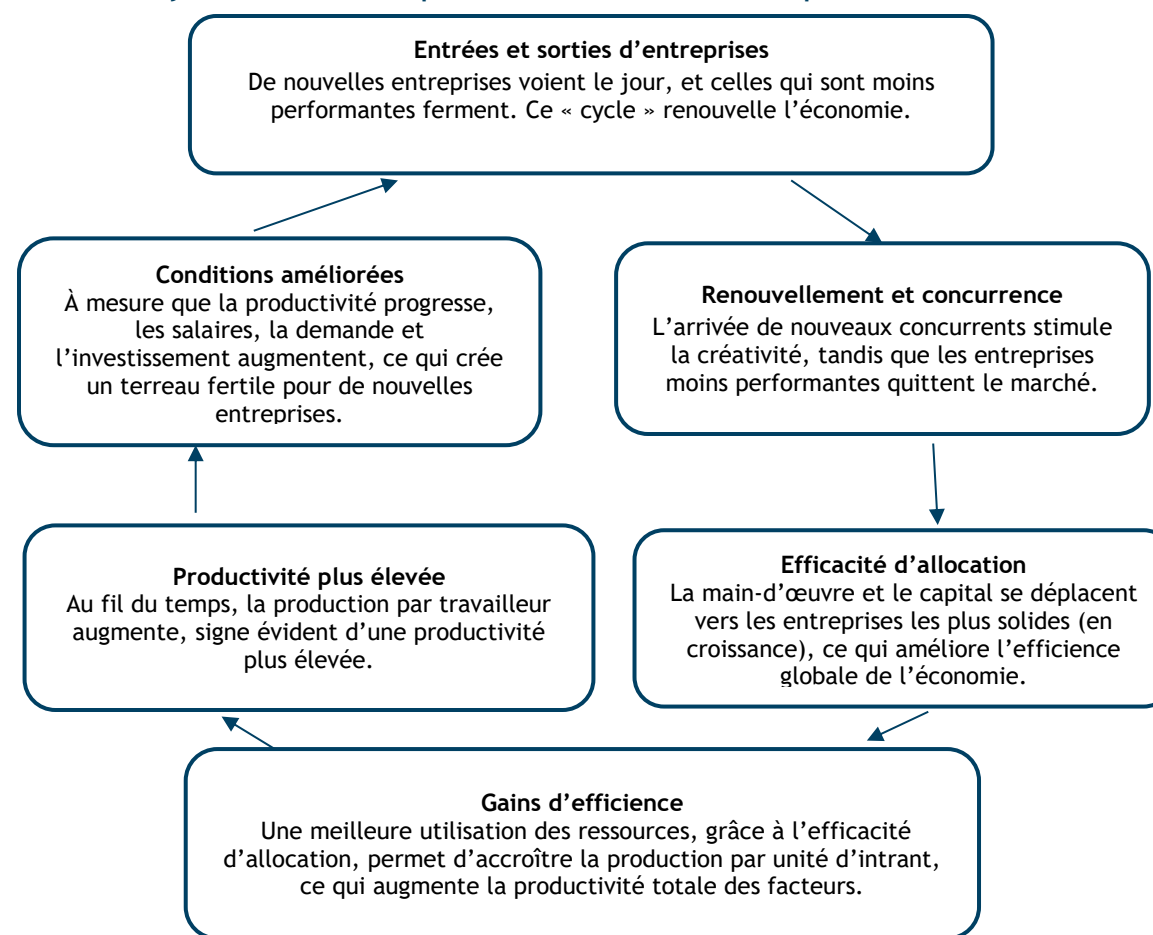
**Entrées et sorties d'entreprises**
De nouvelles entreprises voient le jour, et celles qui sont moins performantes ferment. Ce « cycle » renouvelle l'économie.

**Renouvellement et concurrence**
L'arrivée de nouveaux concurrents stimule la créativité, tandis que les entreprises moins performantes quittent le marché.

**Efficacité d'allocation**
La main-d'œuvre et le capital se déplacent vers les entreprises les plus solides (en croissance), ce qui améliore l'efficience globale de l'économie.

**Gains d'efficience**
Une meilleure utilisation des ressources, grâce à l'efficacité d'allocation, permet d'accroître la production par unité d'intrant, ce qui augmente la productivité totale des facteurs.

**Productivité plus élevée**
Au fil du temps, la production par travailleur augmente, signe évident d'une productivité plus élevée.

**Conditions améliorées**
À mesure que la productivité progresse, les salaires, la demande et l'investissement augmentent, ce qui crée un terreau fertile pour de nouvelles entreprises.